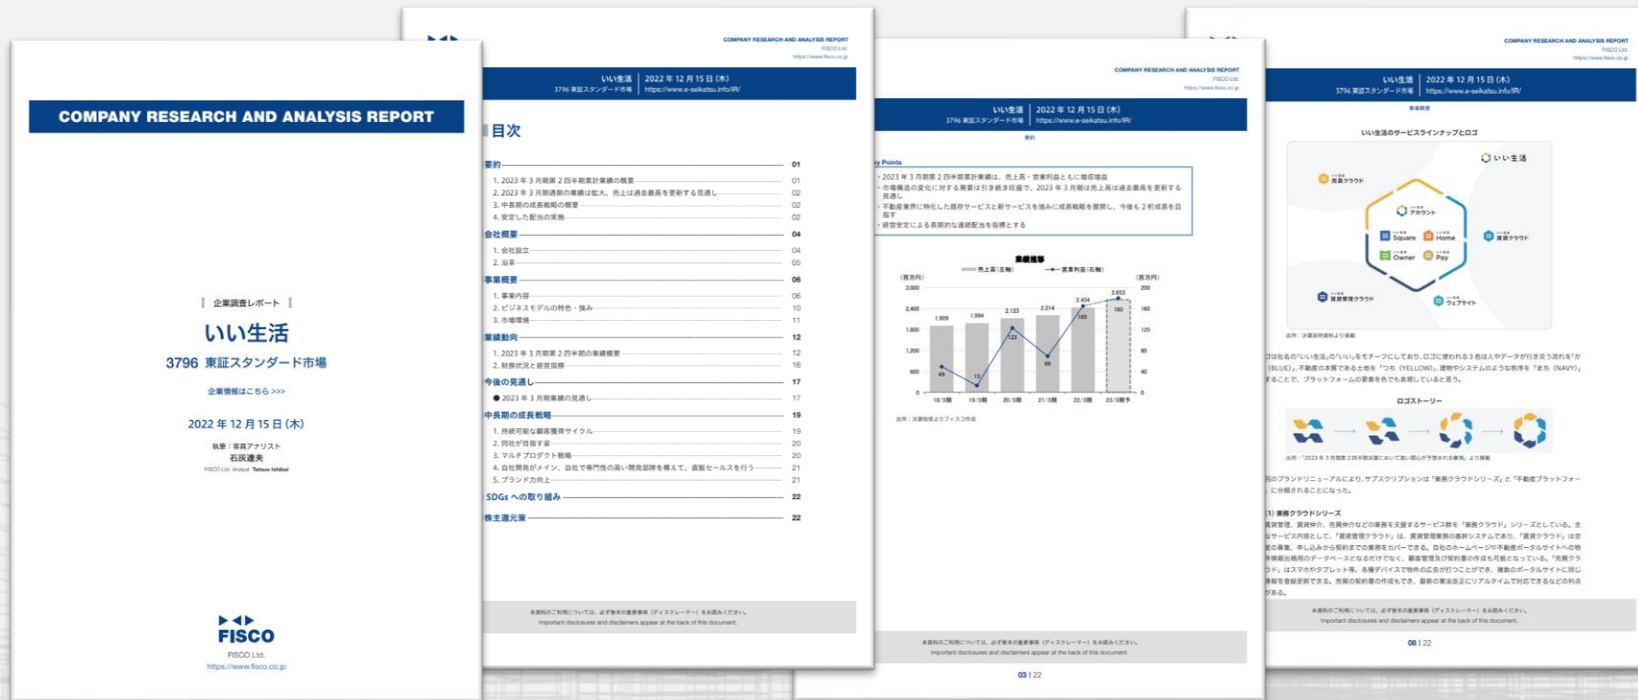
COMPANY RESEARCH AND ANALYSIS REPORT

企業調査レポート

いい生活

3796 東証スタンダード市場

企業情報はこちら >>>

2022 年 12 月 15 日 (木)

執筆：客員アナリスト
石灰達夫
FISCO Ltd. Analyst Tatsuo Ishibai

FISCO
FISCO Ltd.
https://www.fisco.co.jp

COMPANY RESEARCH AND ANALYSIS REPORT
FISCO Ltd.
https://www.fisco.co.jp

いい生活 | 2022 年 12 月 15 日 (木)
3796 東証スタンダード市場 | https://www.e-seikatsu.info/IR/

目次

要約 — 01
1. 2023 年 3 月期第 2 四半期累計業績の概要 — 01
2. 2023 年 3 月期通期の業績は拡大、売上は過去最高を更新する見通し — 02
3. 中長期の成長戦略の概要 — 02
4. 安定した配当の実施 — 02

会社概要 — 04
1. 会社設立 — 04
2. 沿革 — 05

事業概要 — 06
1. 事業内容 — 06
2. ビジネスモデルの特色・強み — 10
3. 市場環境 — 11

業績動向 — 12
1. 2023 年 3 月期第 2 四半期の業績概要 — 12
2. 財務状況と経営指標 — 16

今後の見通し — 17
● 2023 年 3 月期業績の見通し — 17

中長期の成長戦略 — 19
1. 持続可能な顧客獲得サイクル — 19
2. 同社が目指す姿 — 20
3. マルチプロダクト戦略 — 20
4. 自社開発がメイン、自社で専門性の高い開発部隊を構えて、直販セールスを行う — 21
5. ブランド力向上 — 21

SDGs への取り組み — 22

株主還元策 — 22

本資料のご利用については、必ず巻末の重要事項（ディスクレーマー）をお読みください。
Important disclosures and disclaimers appear at the back of this document.

COMPANY RESEARCH AND ANALYSIS REPORT
FISCO Ltd.
https://www.fisco.co.jp

いい生活 | 2022 年 12 月 15 日 (木)
3796 東証スタンダード市場 | https://www.e-seikatsu.info/IR/

要約

y Points
・2023 年 3 月期第 2 四半期累計業績は、売上高・営業利益ともに増収増益
・市場構造の変化に対する需要は引き続き旺盛で、2023 年 3 月期は売上高は過去最高を更新する見通し
・不動産業界に特化した既存サービスと新サービスを強みに成長戦略を展開し、今後も 2 桁成長を目指す
・経営安定による長期的な連続配当を指標とする

業績推移
売上高（左軸） 営業利益（右軸）
（百万円） （百万円）
3,000 2,400 1,800 1,200 600 0
200 160 120 80 40 0
1,909 1,994 2,123 2,214 2,434 2,652
49 13 122 69 165 180
18/3期 19/3期 20/3期 21/3期 22/3期 23/3期予
出所：決算短信よりフィスコ作成

本資料のご利用については、必ず巻末の重要事項（ディスクレーマー）をお読みください。
Important disclosures and disclaimers appear at the back of this document.
03 | 22

COMPANY RESEARCH AND ANALYSIS REPORT
FISCO Ltd.
https://www.fisco.co.jp

いい生活 | 2022 年 12 月 15 日 (木)
3796 東証スタンダード市場 | https://www.e-seikatsu.info/IR/

事業概要

いい生活のサービスラインナップとロゴ
いい生活
売買クラウド
アカウント
Square
Home
賃貸クラウド
Owner
Pay
賃貸管理クラウド
ウェブサイト
出所：決算説明資料より掲載

ロゴは社名の"いい生活"の「いい」をモチーフにしており、ロゴに使われる 3 色は人やデータが行き交う流れを"か(BLUE)、不動産の本質である土地を"つち (YELLOW)"、建物やシステムのような秩序を"まち (NAVY)"することで、プラットフォームの要素を色でも表現していると言う。

ロゴストーリー
出所：「2023 年 3 月期第 2 四半期決算において高い関心が予想される事項」より掲載

回のブランドリニューアルにより、サブスクリプションは「業務クラウドシリーズ」と「不動産プラットフォー」に分類されることとなった。

(1) 業務クラウドシリーズ
賃貸管理、賃貸仲介、売買仲介などの業務を支援するサービス群を「業務クラウド」シリーズとしている。主なサービス内容として、「賃貸管理クラウド」は、賃貸管理業務の基幹システムであり、「賃貸クラウド」は賃の業務、申し込みから契約までの業務をカバーできる。自社のホームページや不動産ポータルサイトへの物件情報出稿用のデータベースとなるだけでなく、顧客管理及び契約書の作成も可能となっている。「売買クラウド」はスマホやタブレット等、各種デバイスで物件の広告が行うことができ、複数のポータルサイトに同じ情報を登録更新できる。売買の契約書の作成もでき、最新の業法改正にリアルタイムで対応できるなどの利点がある。

本資料のご利用については、必ず巻末の重要事項（ディスクレーマー）をお読みください。
Important disclosures and disclaimers appear at the back of this document.
08 | 22